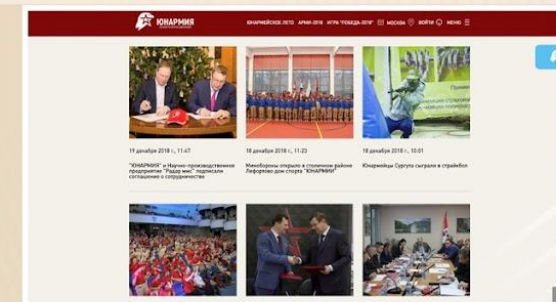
ЮНАРМИЯ

ЮНАРМЕЙСКОЕ ЛЕТО АРМИ-2018 ИГРА "ПОБЕДА-2018" МОСКВА ВОЙТИ МЕНЮ

19 декабря 2018 г., 11:47

"ЮНАРМИЯ" и Научно-производственное предприятие "Радар ммс" подписали соглашение о сотрудничестве

18 декабря 2018 г., 11:23

Минобороны открыло в столичном районе Лефортово дом спорта "ЮНАРМИИ"

18 декабря 2018 г., 10:01

Юнармейцы Сургута сыграли в страйкбол